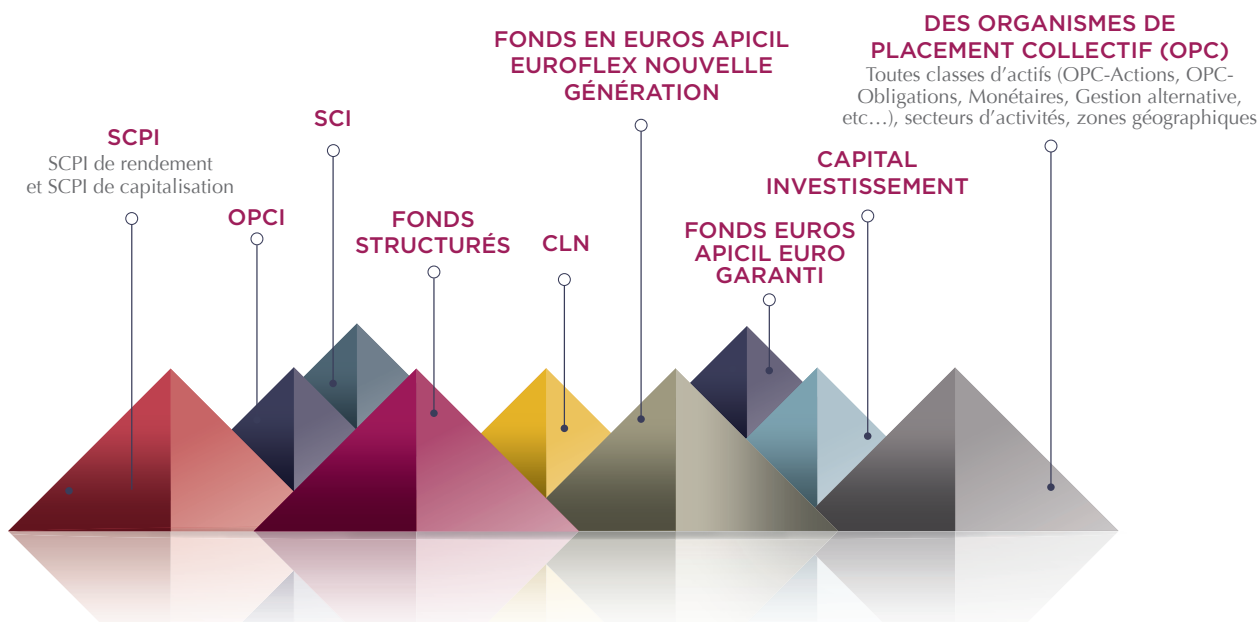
DES ORGANISMES DE PLACEMENT COLLECTIF (OPC)
Toutes classes d'actifs (OPC-Actions, OPC-Obligations, Monétaires, Gestion alternative, etc…), secteurs d'activités, zones géographiques

FONDS EN EUROS APICIL EUROFLEX NOUVELLE GÉNÉRATION

SCI

SCPI
SCPI de rendement et SCPI de capitalisation

CAPITAL INVESTISSEMENT

OPCI

FONDS STRUCTURÉS

CLN

FONDS EUROS APICIL EURO GARANTI